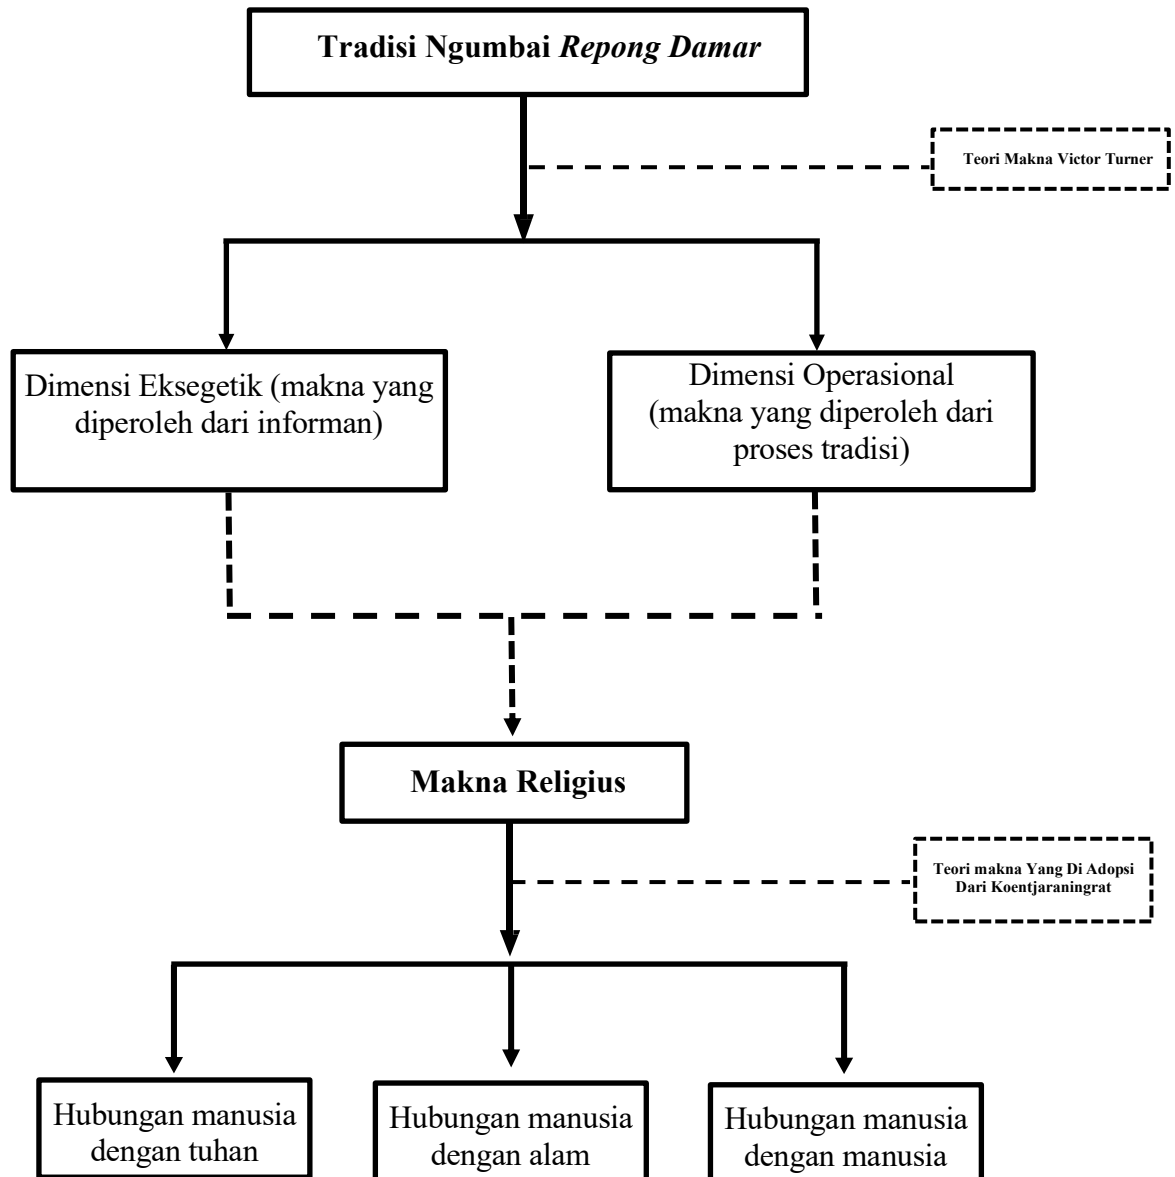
Tradisi Ngumbai *Repong Damar*

Teori Makna Victor Turner

Dimensi Eksegetik (makna yang diperoleh dari informan)

Dimensi Operasional (makna yang diperoleh dari proses tradisi)

Makna Religius

Teori makna Yang Di Adopsi Dari Koentjaraningrat

Hubungan manusia dengan tuhan

Hubungan manusia dengan alam

Hubungan manusia dengan manusia